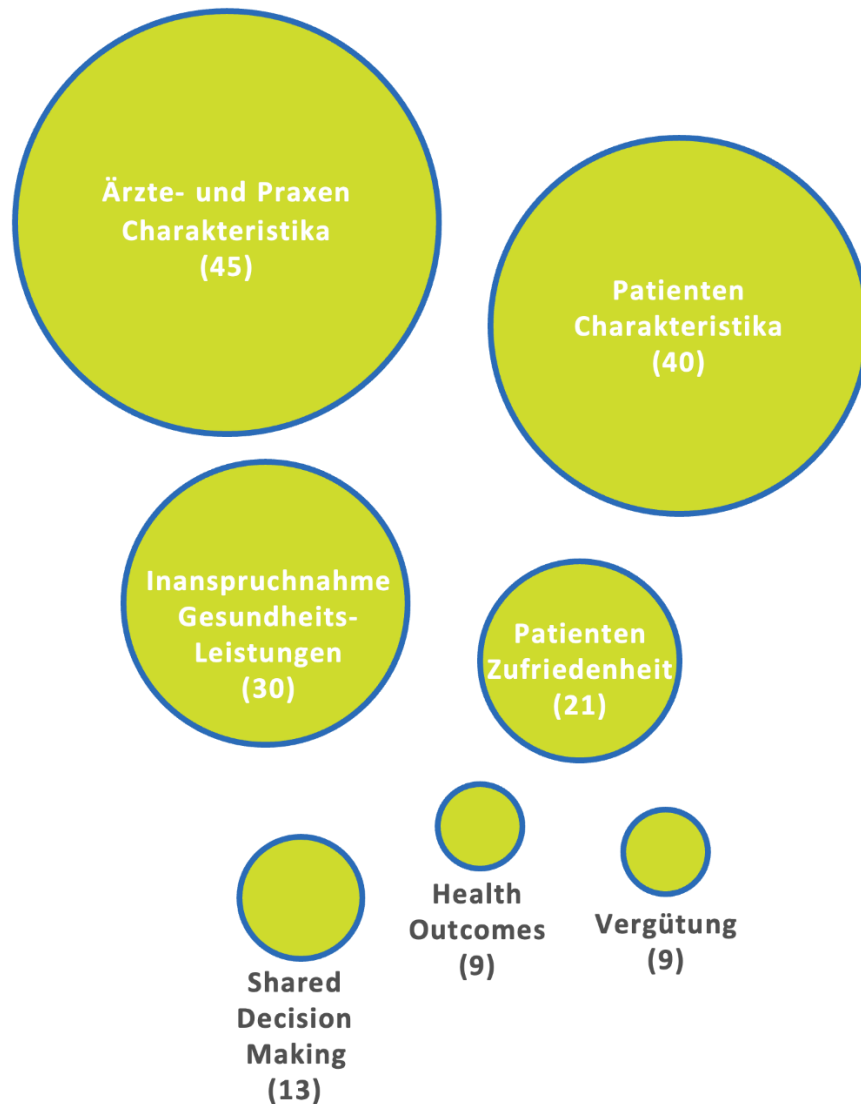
Ärzte- und Praxen Charakteristika (45)

Patienten Charakteristika (40)

Inanspruchnahme Gesundheits-Leistungen (30)

Patienten Zufriedenheit (21)

Health Outcomes (9)

Vergütung (9)

Shared Decision Making (13)